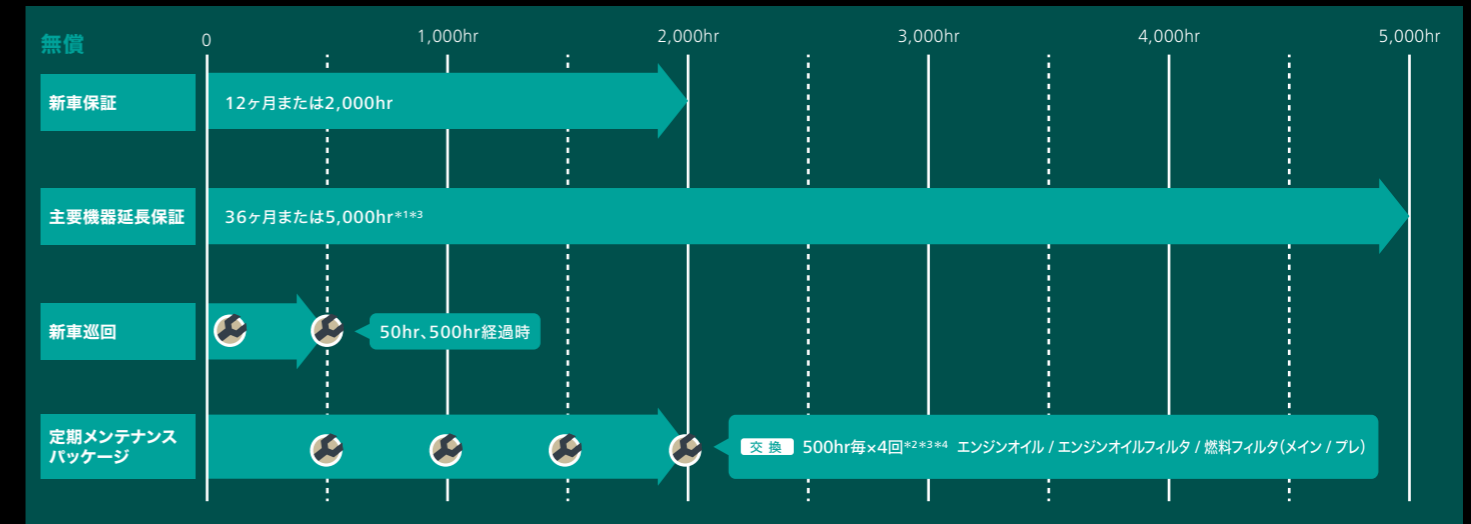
無償

0 1,000hr 2,000hr 3,000hr 4,000hr 5,000hr

新車保証
12ヶ月または2,000hr

主要機器延長保証
36ヶ月または5,000hr$^{*1*3}$

新車巡回
50hr、500hr経過時

定期メンテナンスパッケージ
交換 500hr毎×4回$^{*2*3*4}$ エンジンオイル / エンジンオイルフィルタ / 燃料フィルタ(メイン / プレ)